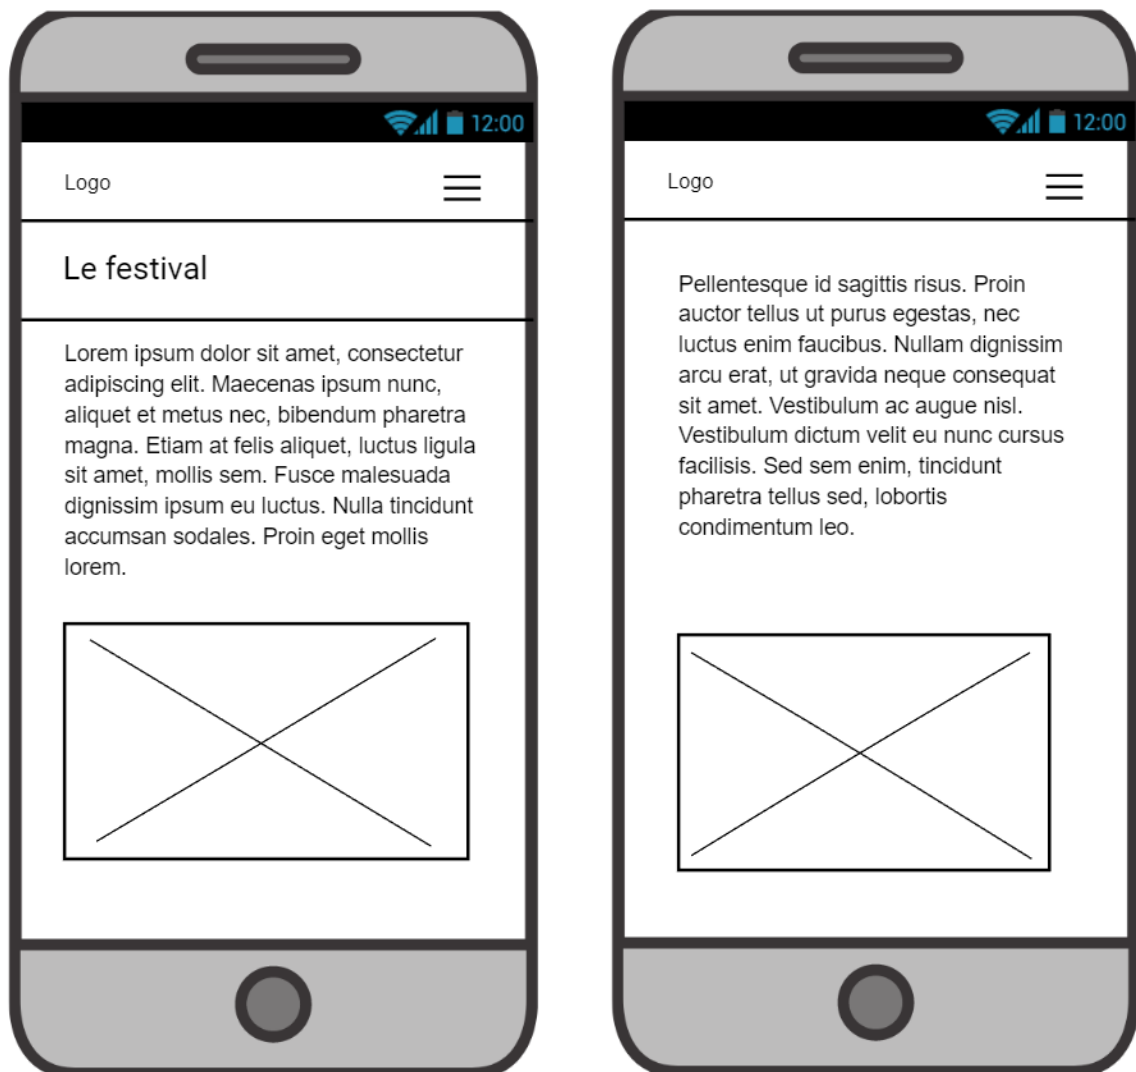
12:00

Logo

Le festival

Lorem ipsum dolor sit amet, consectetur adipiscing elit. Maecenas ipsum nunc, aliquet et metus nec, bibendum pharetra magna. Etiam at felis aliquet, luctus ligula sit amet, mollis sem. Fusce malesuada dignissim ipsum eu luctus. Nulla tincidunt accumsan sodales. Proin eget mollis lorem.

12:00

Logo

Pellentesque id sagittis risus. Proin auctor tellus ut purus egestas, nec luctus enim faucibus. Nullam dignissim arcu erat, ut gravida neque consequat sit amet. Vestibulum ac augue nisl. Vestibulum dictum velit eu nunc cursus facilisis. Sed sem enim, tincidunt pharetra tellus sed, lobortis condimentum leo.